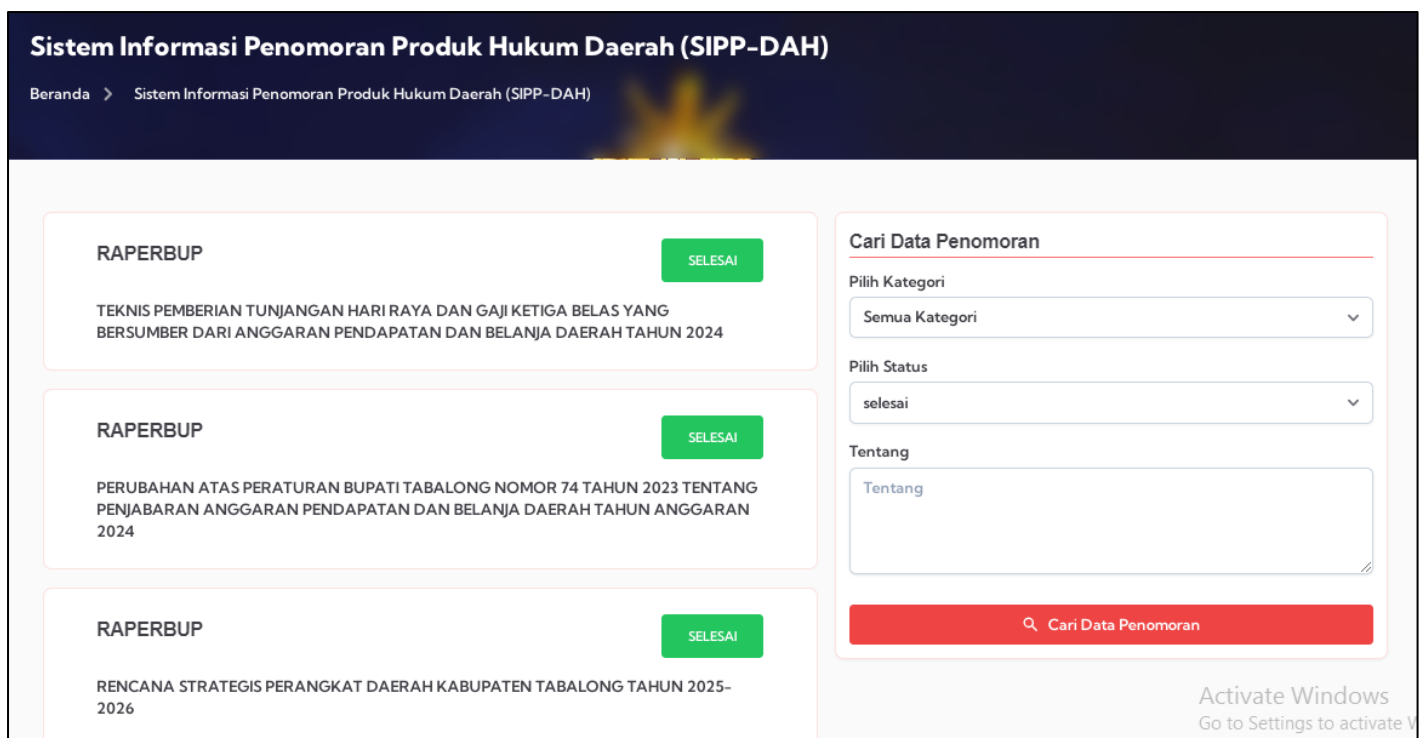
Sistem Informasi Penomoran Produk Hukum Daerah (SIPP-DAH)

Beranda > Sistem Informasi Penomoran Produk Hukum Daerah (SIPP-DAH)

RAPERBUP

SELESAI

TEKNIS PEMBERIAN TUNJANGAN HARI RAYA DAN GAJI KETIGA BELAS YANG BERSUMBER DARI ANGGARAN PENDAPATAN DAN BELANJA DAERAH TAHUN 2024

RAPERBUP

SELESAI

PERUBAHAN ATAS PERATURAN BUPATI TABALONG NOMOR 74 TAHUN 2023 TENTANG PENJABARAN ANGGARAN PENDAPATAN DAN BELANJA DAERAH TAHUN ANGGARAN 2024

RAPERBUP

SELESAI

RENCANA STRATEGIS PERANGKAT DAERAH KABUPATEN TABALONG TAHUN 2025-2026

Cari Data Penomoran

Pilih Kategori

Semua Kategori

Pilih Status

selesai

Tentang

Tentang

Cari Data Penomoran

Activate Windows
Go to Settings to activate W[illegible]